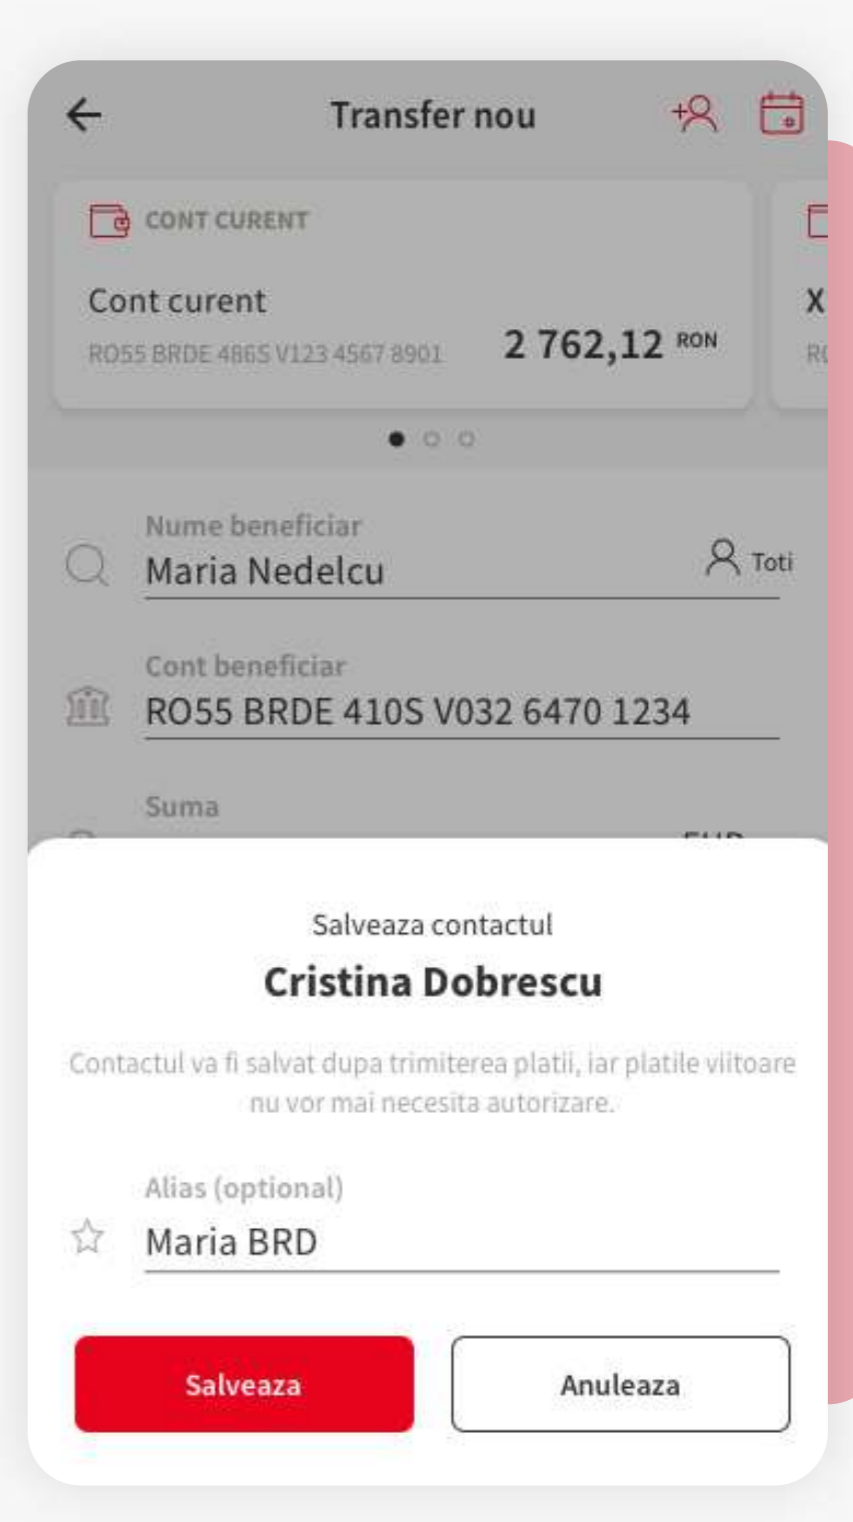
Transfer nou

CONT CURENT

Cont curent

RO55 BRDE 486S V123 4567 8901

2 762,12 RON

X

R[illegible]

Nume beneficiar

Maria Nedelcu

Toti

Cont beneficiar

RO55 BRDE 410S V032 6470 1234

Suma

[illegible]

Salveaza contactul

Cristina Dobrescu

Contactul va fi salvat dupa trimiterea platii, iar platile viitoare nu vor mai necesita autorizare.

Alias (optional)

Maria BRD

Salveaza

Anuleaza